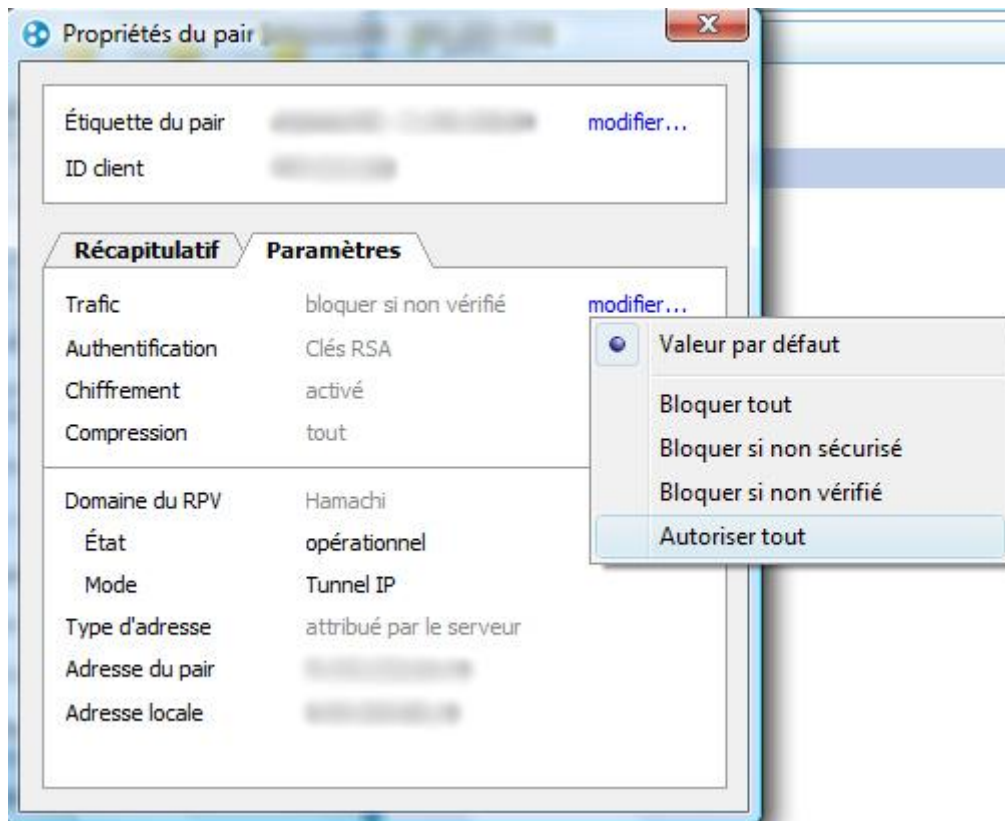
Propriétés du pair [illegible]

Étiquette du pair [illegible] modifier...
ID client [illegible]

Récapitulatif Paramètres

Trafic bloquer si non vérifié modifier...
Authentification Clés RSA
Chiffrement activé
Compression tout

Domaine du RPV Hamachi
État opérationnel
Mode Tunnel IP
Type d'adresse attribué par le serveur
Adresse du pair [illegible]
Adresse locale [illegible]

Valeur par défaut
Bloquer tout
Bloquer si non sécurisé
Bloquer si non vérifié
Autoriser tout